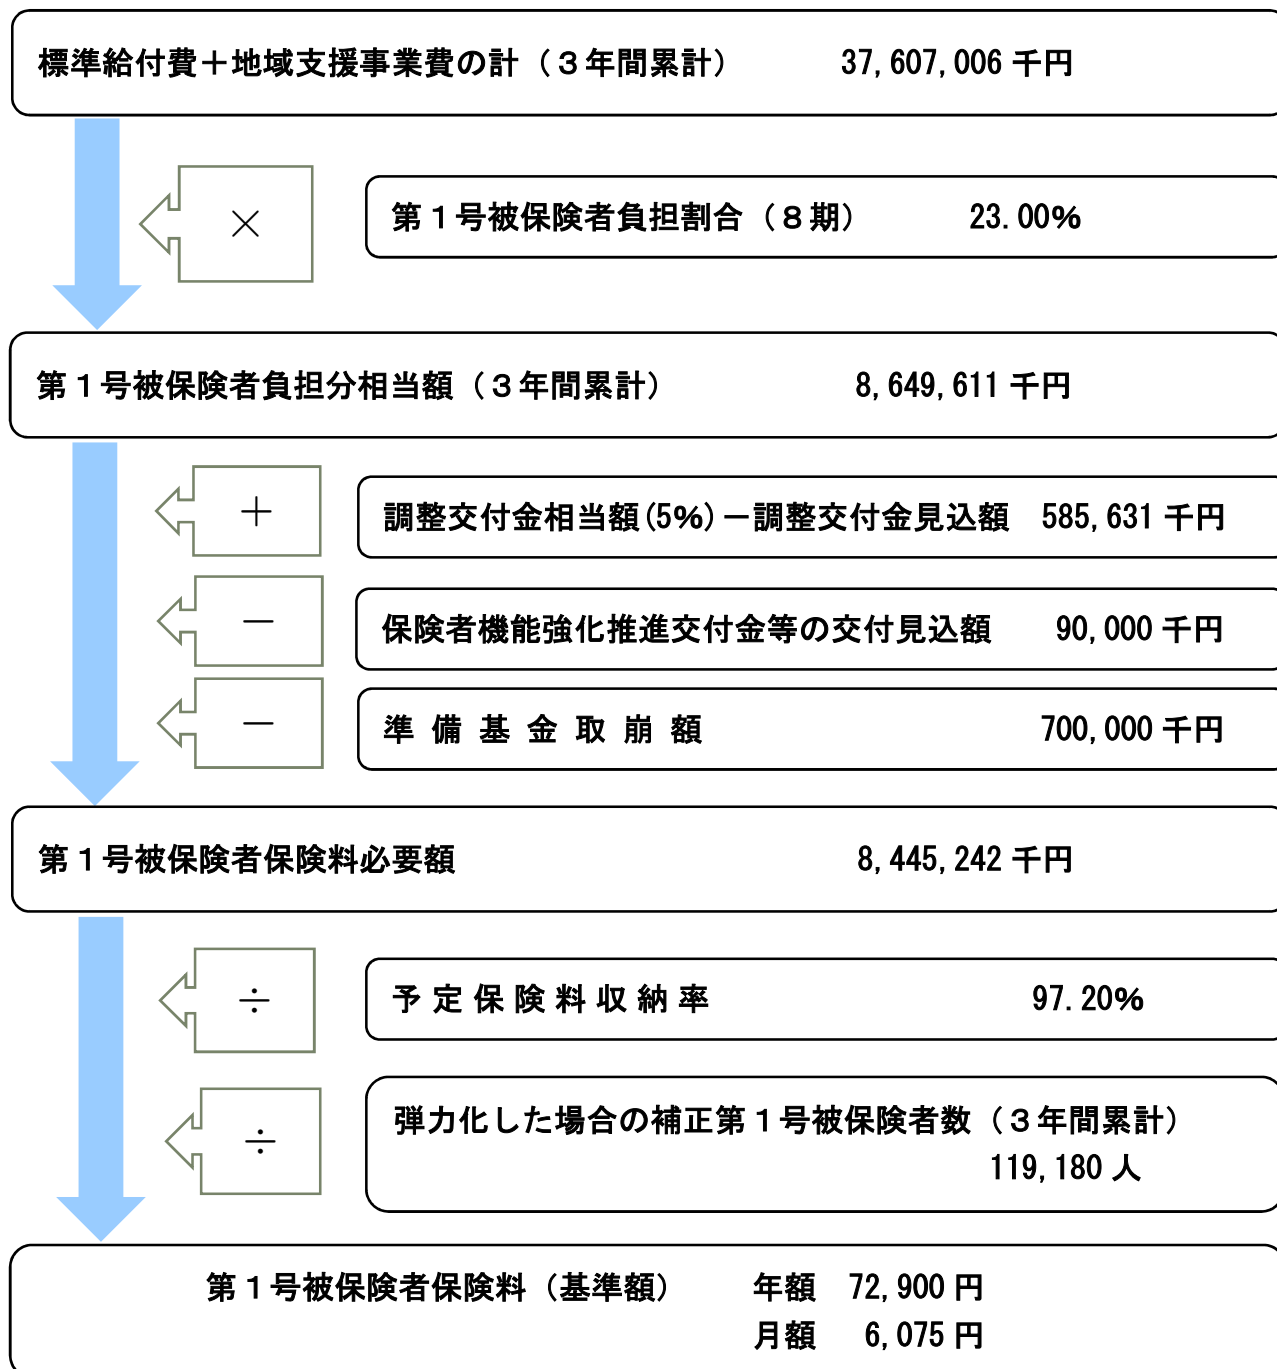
標準給付費＋地域支援事業費の計（３年間累計）　37,607,006 千円

×

第１号被保険者負担割合（８期）　23.00%

第１号被保険者負担分相当額（３年間累計）　8,649,611 千円

＋

調整交付金相当額(5%)－調整交付金見込額　585,631 千円

－

保険者機能強化推進交付金等の交付見込額　90,000 千円

－

準 備 基 金 取 崩 額　700,000 千円

第１号被保険者保険料必要額　8,445,242 千円

÷

予 定 保 険 料 収 納 率　97.20%

÷

弾力化した場合の補正第１号被保険者数（３年間累計）
119,180 人

第１号被保険者保険料（基準額）　年額　72,900 円
月額　6,075 円